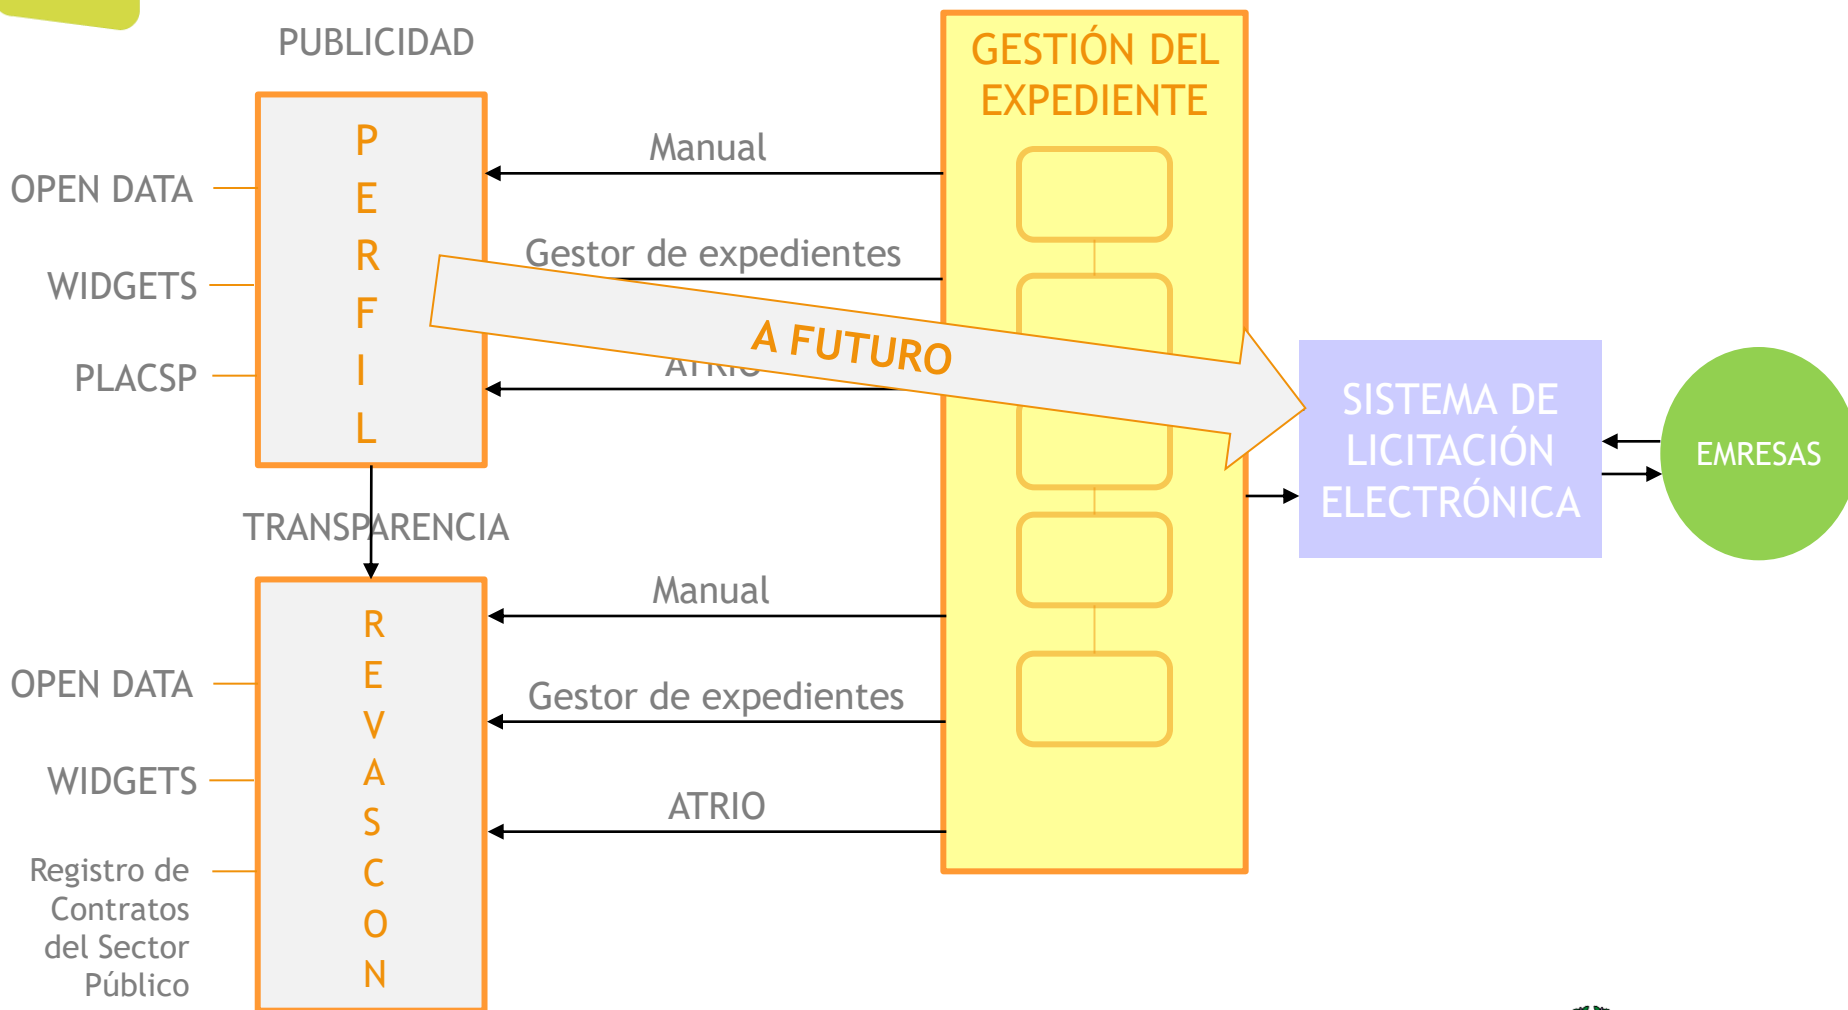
PUBLICIDAD

OPEN DATA

WIDGETS

PLACSP

PERFIL

Manual

Gestor de expedientes

ATRIO

A FUTURO

GESTIÓN DEL EXPEDIENTE

SISTEMA DE LICITACIÓN ELECTRÓNICA

EMRESAS

TRANSPARENCIA

OPEN DATA

WIDGETS

Registro de Contratos del Sector Público

REVASCON

Manual

Gestor de expedientes

ATRIO